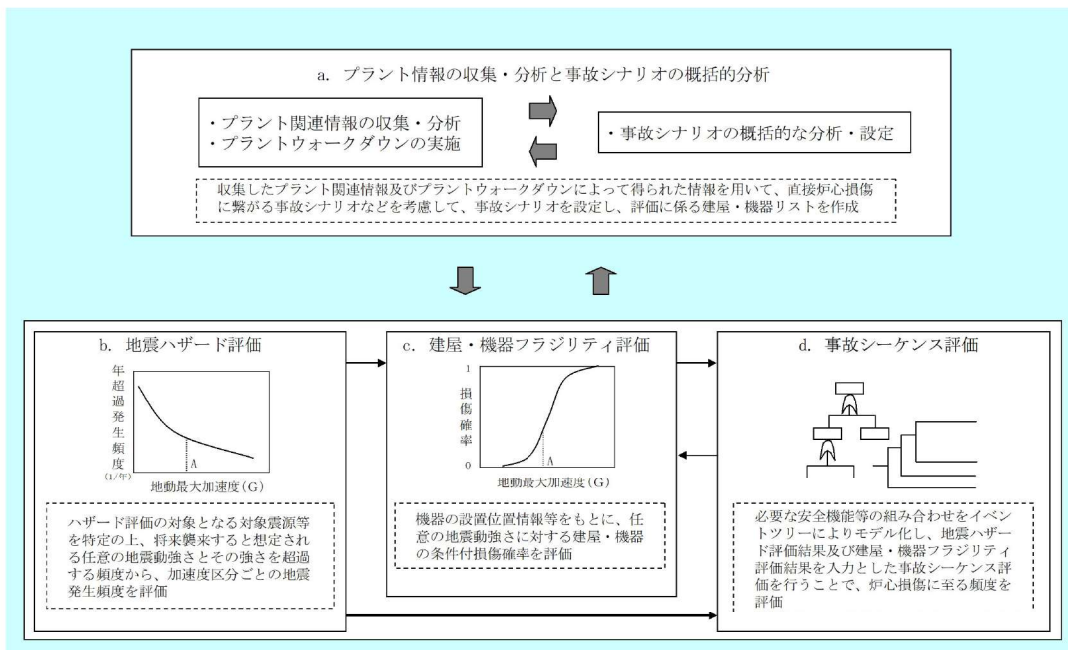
a. プラント情報の収集・分析と事故シナリオの概括的分析

・プラント関連情報の収集・分析
・プラントウォークダウンの実施

・事故シナリオの概括的な分析・設定

収集したプラント関連情報及びプラントウォークダウンによって得られた情報を用いて、直接炉心損傷に繋がる事故シナリオなどを考慮して、事故シナリオを設定し、評価に係る建屋・機器リストを作成

b. 地震ハザード評価

年超過発生頻度 (1/年)

A

地動最大加速度(G)

ハザード評価の対象となる対象震源等を特定の上、将来襲来すると想定される任意の地震動強さとその強さを超過する頻度から、加速度区分ごとの地震発生頻度を評価

c. 建屋・機器フラジリティ評価

1

損傷確率

0

A

地動最大加速度(G)

機器の設置位置情報等をもとに、任意の地震動強さに対する建屋・機器の条件付損傷確率を評価

d. 事故シーケンス評価

必要な安全機能等の組み合わせをイベントツリーによりモデル化し、地震ハザード評価結果及び建屋・機器フラジリティ評価結果を入力とした事故シーケンス評価を行うことで、炉心損傷に至る頻度を評価